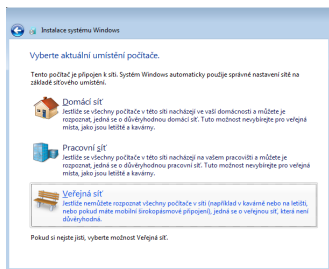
Instalace systému Windows

Vyberte aktuální umístění počítače.

Tento počítač je připojen k síti. Systém Windows automaticky použije správné nastavení sítě na základě síťového umístění.

Domácí síť
Jestliže se všechny počítače v této síti nacházejí ve vaší domácnosti a můžete je rozpoznat, jedná se o důvěryhodnou domácí síť. Tuto možnost nevybírejte pro veřejná místa, jako jsou letiště a kavárny.

Pracovní síť
Jestliže se všechny počítače v této síti nacházejí na vašem pracovišti a můžete je rozpoznat, jedná se o důvěryhodnou pracovní síť. Tuto možnost nevybírejte pro veřejná místa, jako jsou letiště a kavárny.

Veřejná síť
Jestliže nemůžete rozpoznat všechny počítače v síti (například v kavárně nebo na letišti, nebo pokud máte mobilní širokopásmové připojení), jedná se o veřejnou síť, která není důvěryhodná.

Pokud si nejste jisti, vyberte možnost Veřejná síť.